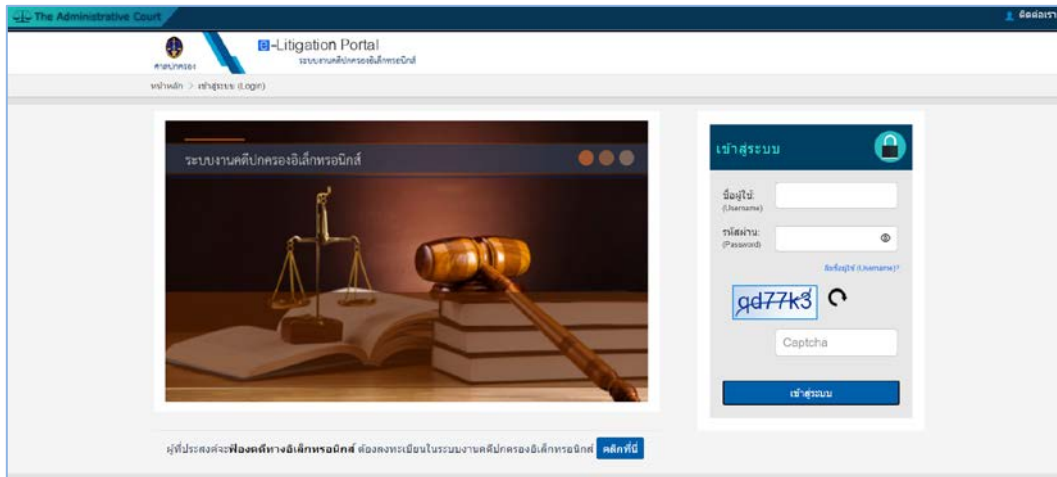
The Administrative Court

ติดต่อเรา

ศาลปกครอง

e-Litigation Portal
ระบบงานคดีปกครองอิเล็กทรอนิกส์

หน้าหลัก > เข้าสู่ระบบ (Login)

ระบบงานคดีปกครองอิเล็กทรอนิกส์

เข้าสู่ระบบ

ชื่อผู้ใช้: (Username)

รหัสผ่าน: (Password)

ลืมชื่อผู้ใช้ (Username)?

qd77k3

Captcha

เข้าสู่ระบบ

ผู้ที่ประสงค์จะ**ฟ้องคดีทางอิเล็กทรอนิกส์** ต้องลงทะเบียนในระบบงานคดีปกครองอิเล็กทรอนิกส์ คลิกที่นี่